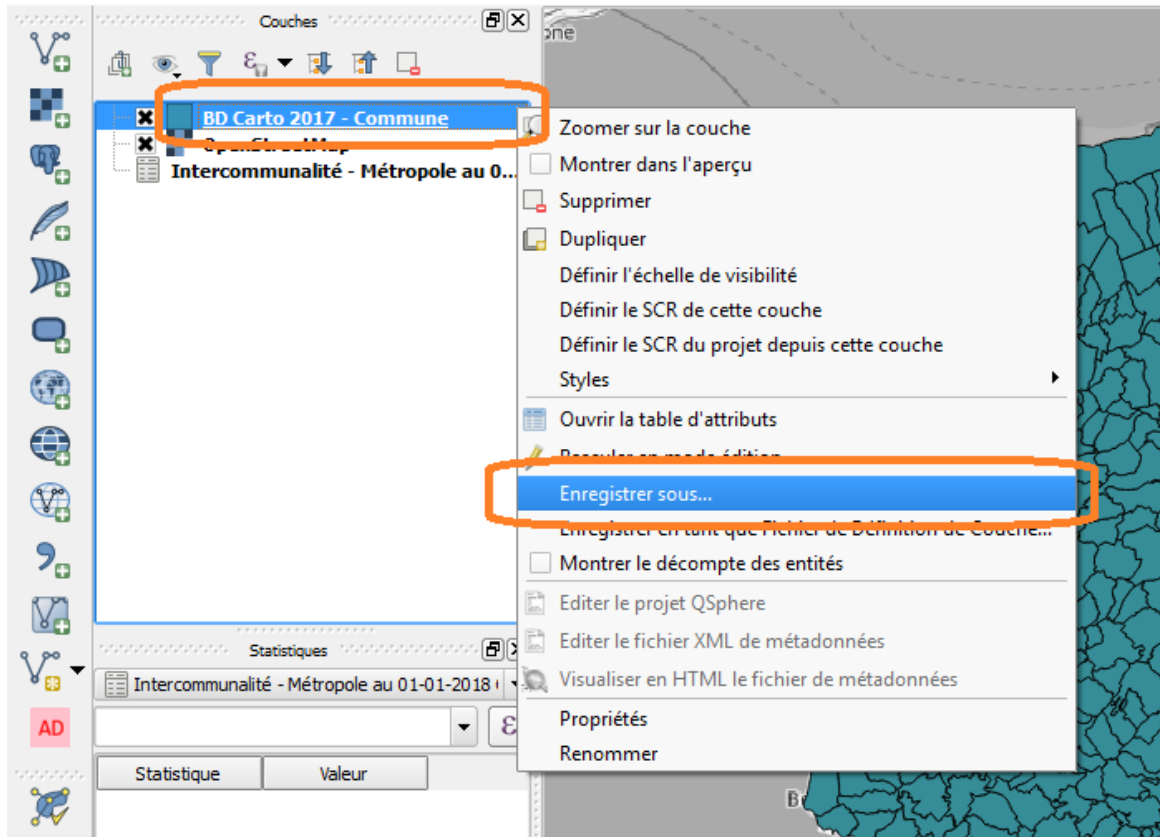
Couches

BD Carto 2017 - Commune
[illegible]
Intercommunalité - Métropole au 0...

Zoomer sur la couche
Montrer dans l'aperçu
Supprimer
Dupliquer
Définir l'échelle de visibilité
Définir le SCR de cette couche
Définir le SCR du projet depuis cette couche
Styles
Ouvrir la table d'attributs
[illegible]
Enregistrer sous...
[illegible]
Montrer le décompte des entités
Editer le projet QSphere
Editer le fichier XML de métadonnées
Visualiser en HTML le fichier de métadonnées
Propriétés
Renommer

Statistiques
Intercommunalité - Métropole au 01-01-2018
Statistique
Valeur

AD